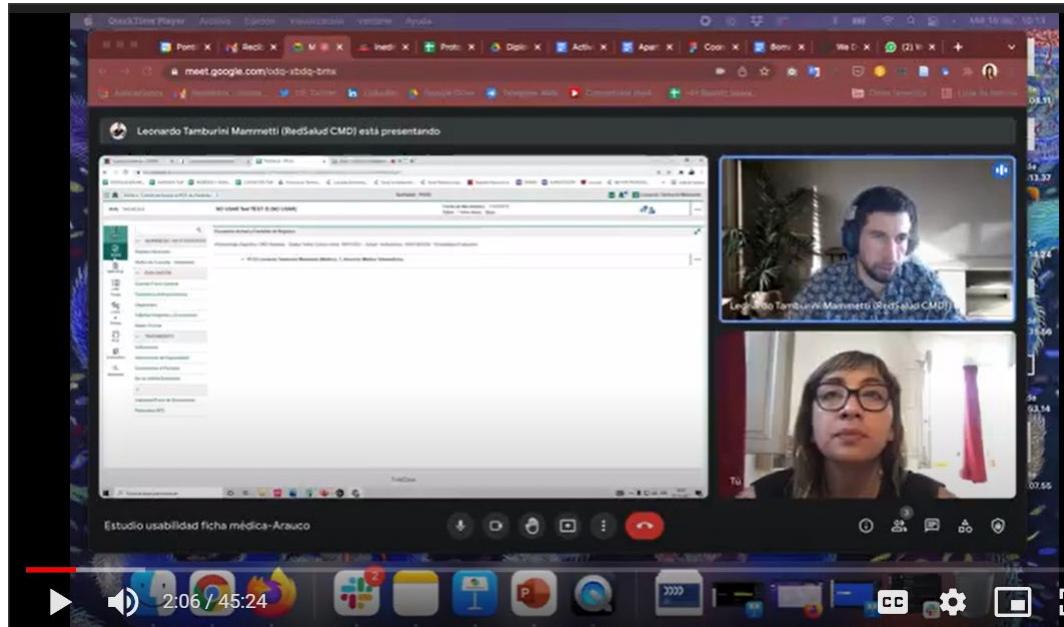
QuickTime Player Archivo Edición Visualización Ventana Ayuda

Mié 14 abr. 10:13

meet.google.com/odq-xbdq-bmx

Leonardo Tamburini Mammetti (RedSalud CMD) está presentando

NO USAR Test TEST (5 (NO USAR)

Leonardo Tamburini Mammetti (RedSalud CMD)

Tú

Estudio usabilidad ficha médica-Arauco

2:06 / 45:24

CC